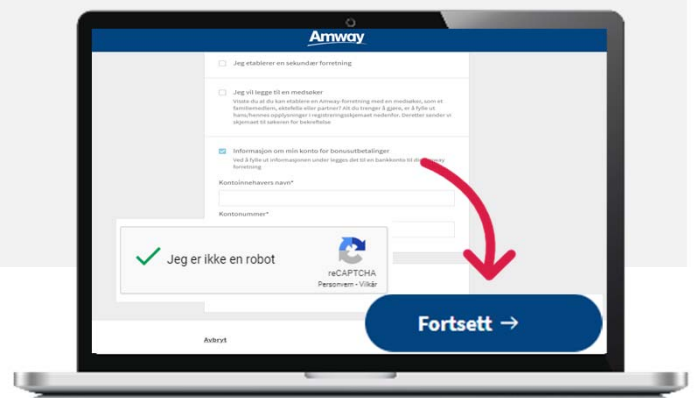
Amway

Jeg etablerer en sekundær forretning

Jeg vil legge til en medsøker

Visste du at du kan etablere en Amway-forretning med en medsøker, som et familiemedlem, ektefelle eller partner? Alt du trenger å gjøre, er å fylle ut hans/hennes opplysninger i registreringsskjemaet nedenfor. Deretter sender vi skjemaet til søkeren for bekreftelse

Informasjon om min konto for bonusutbetalinger

Ved å fylle ut informasjonen under legges det til en bankkonto til din Amway forretning

Kontoinnehavers navn*

Kontonummer*

Jeg er ikke en robot

reCAPTCHA
Personvern - Vilkår

Avbryt

Fortsett →